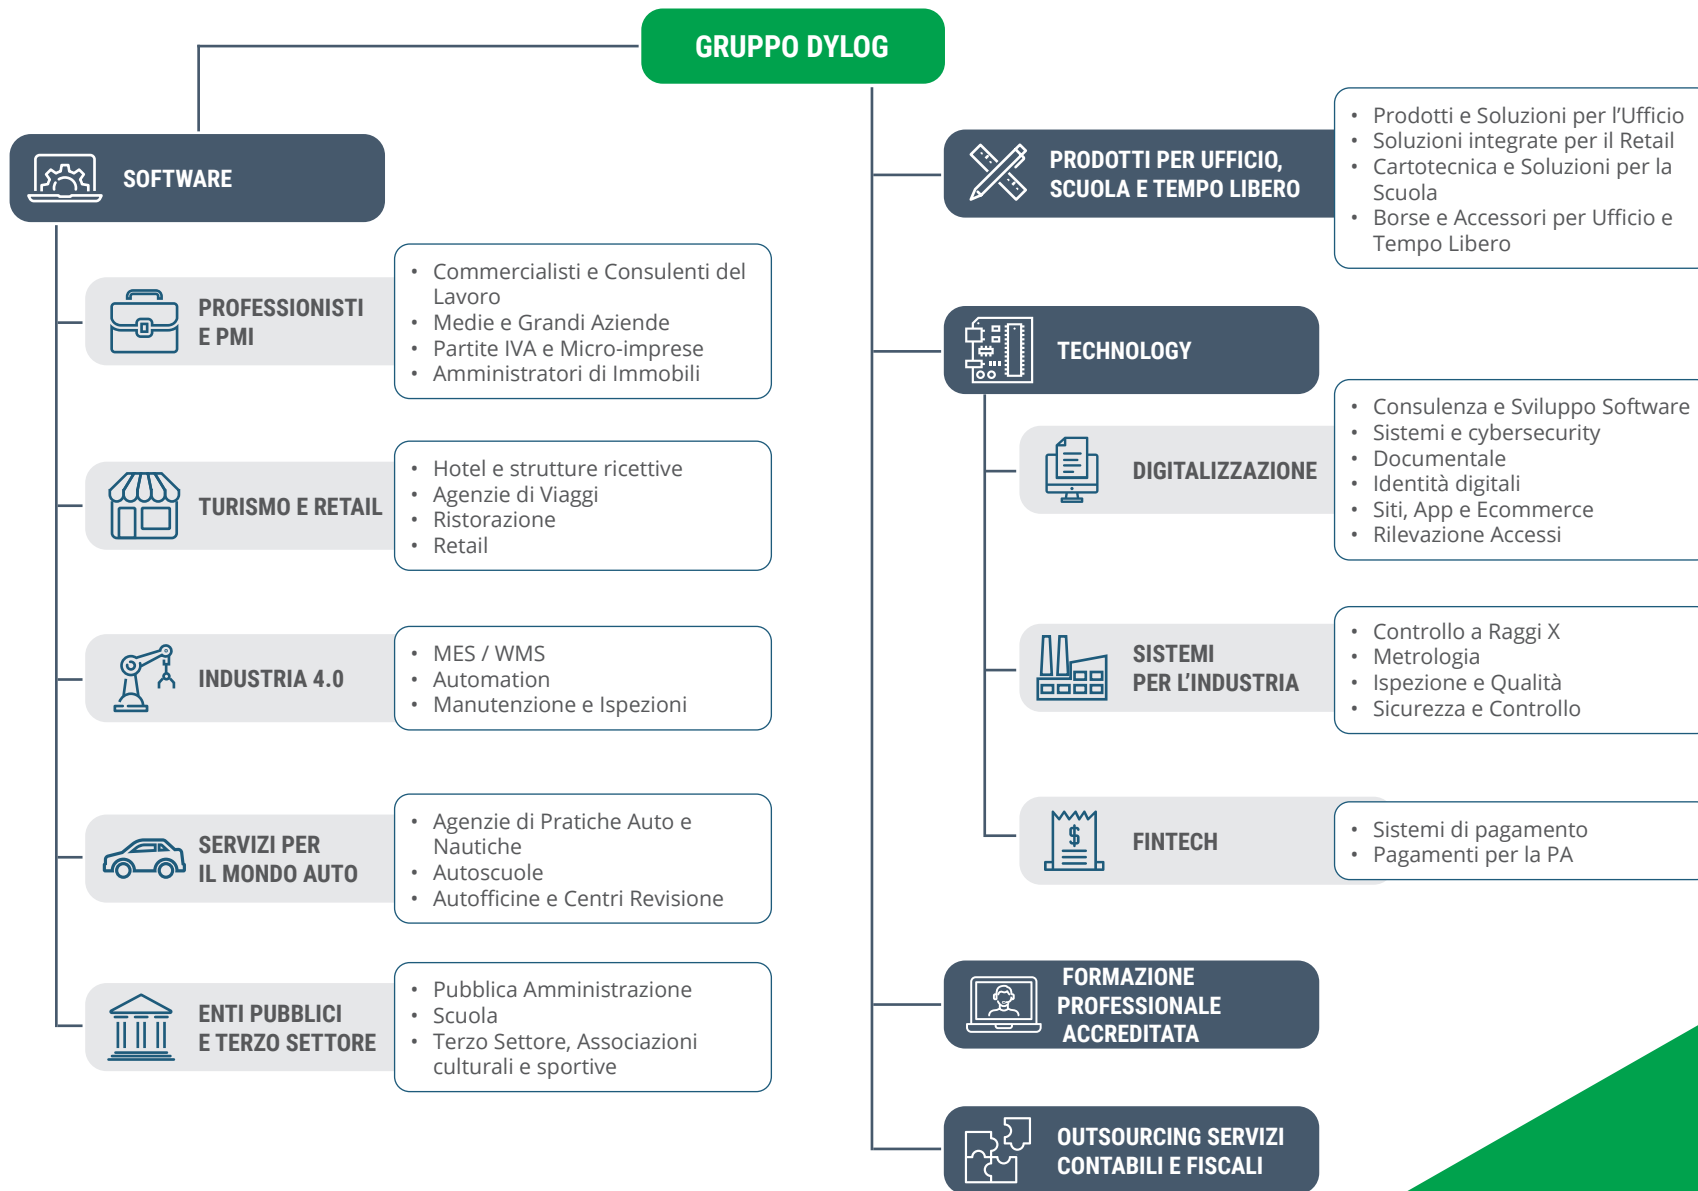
GRUPPO DYLOG

SOFTWARE

PROFESSIONISTI E PMI
- Commercialisti e Consulenti del Lavoro
- Medie e Grandi Aziende
- Partite IVA e Micro-imprese
- Amministratori di Immobili

TURISMO E RETAIL
- Hotel e strutture ricettive
- Agenzie di Viaggi
- Ristorazione
- Retail

INDUSTRIA 4.0
- MES / WMS
- Automation
- Manutenzione e Ispezioni

SERVIZI PER IL MONDO AUTO
- Agenzie di Pratiche Auto e Nautiche
- Autoscuole
- Autofficine e Centri Revisione

ENTI PUBBLICI E TERZO SETTORE
- Pubblica Amministrazione
- Scuola
- Terzo Settore, Associazioni culturali e sportive

PRODOTTI PER UFFICIO, SCUOLA E TEMPO LIBERO
- Prodotti e Soluzioni per l'Ufficio
- Soluzioni integrate per il Retail
- Cartotecnica e Soluzioni per la Scuola
- Borse e Accessori per Ufficio e Tempo Libero

TECHNOLOGY

DIGITALIZZAZIONE
- Consulenza e Sviluppo Software
- Sistemi e cybersecurity
- Documentale
- Identità digitali
- Siti, App e Ecommerce
- Rilevazione Accessi

SISTEMI PER L'INDUSTRIA
- Controllo a Raggi X
- Metrologia
- Ispezione e Qualità
- Sicurezza e Controllo

FINTECH
- Sistemi di pagamento
- Pagamenti per la PA

FORMAZIONE PROFESSIONALE ACCREDITATA

OUTSOURCING SERVIZI CONTABILI E FISCALI